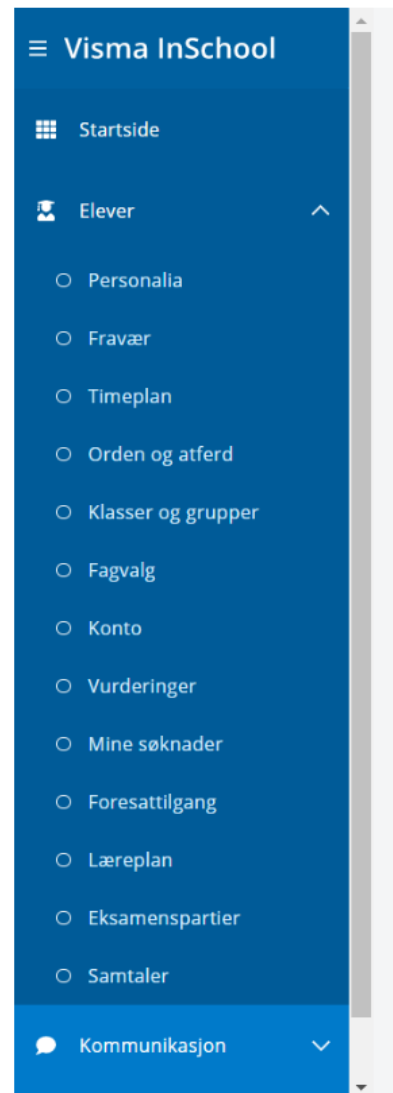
Visma InSchool

Startside

Elever

Personalia

Fravær

Timeplan

Orden og atferd

Klasser og grupper

Fagvalg

Konto

Vurderinger

Mine søknader

Foresattilgang

Læreplan

Eksamenspartier

Samtaler

Kommunikasjon